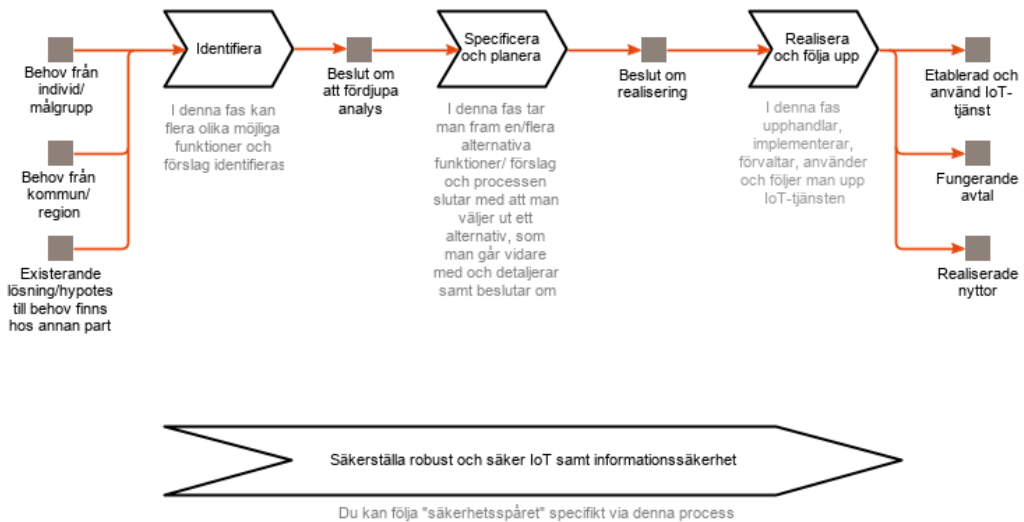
Behov från individ/ målgrupp

Behov från kommun/ region

Existerande lösning/hypotes till behov finns hos annan part

Identifiera

I denna fas kan flera olika möjliga funktioner och förslag identifieras

Beslut om att fördjupa analys

Specificera och planera

I denna fas tar man fram en/flera alternativa funktioner/ förslag och processen slutar med att man väljer ut ett alternativ, som man går vidare med och detaljerar samt beslutar om

Beslut om realisering

Realisera och följa upp

I denna fas upphandlar, implementerar, förvaltar, använder och följer man upp IoT-tjänsten

Etablerad och använd IoT-tjänst

Fungerande avtal

Realiserade nyttor

Säkerställa robust och säker IoT samt informationssäkerhet

Du kan följa "säkerhetsspåret" specifikt via denna process